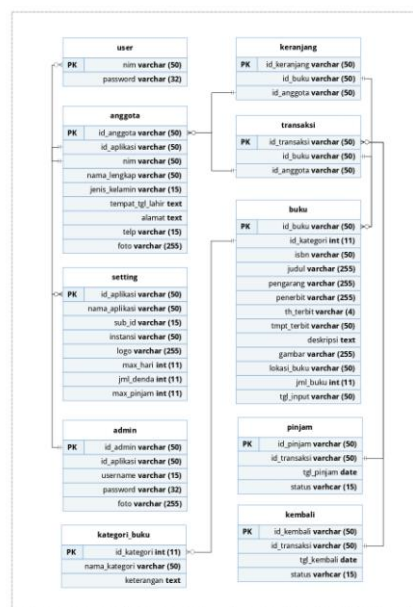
user

| PK | nim varchar (50) |
|---|---|
| | password varchar (32) |

anggota

| PK | id_anggota varchar (50) |
|---|---|
| | id_aplikasi varchar (50) |
| | nim varchar (50) |
| | nama_lengkap varchar (50) |
| | jenis_kelamin varchar (15) |
| | tempat_tgl_lahir text |
| | alamat text |
| | telp varchar (15) |
| | foto varchar (255) |

setting

| PK | id_aplikasi varchar (50) |
|---|---|
| | nama_aplikasi varchar (50) |
| | sub_id varchar (15) |
| | instansi varchar (50) |
| | logo varchar (255) |
| | max_hari int (11) |
| | jml_denda int (11) |
| | max_pinjam int (11) |

admin

| PK | id_admin varchar (50) |
|---|---|
| | id_aplikasi varchar (50) |
| | username varchar (15) |
| | password varchar (32) |
| | foto varchar (255) |

kategori_buku

| PK | id_kategori int (11) |
|---|---|
| | nama_kategori varchar (50) |
| | keterangan text |

keranjang

| PK | id_keranjang varchar (50) |
|---|---|
| | id_buku varchar (50) |
| | id_anggota varchar (50) |

transaksi

| PK | id_transaksi varchar (50) |
|---|---|
| | id_buku varchar (50) |
| | id_anggota varchar (50) |

buku

| PK | id_buku varchar (50) |
|---|---|
| | id_kategori int (11) |
| | isbn varchar (50) |
| | judul varchar (255) |
| | pengarang varchar (255) |
| | penerbit varchar (255) |
| | th_terbit varchar (4) |
| | tmpt_terbit varchar (50) |
| | deskripsi text |
| | gambar varchar (255) |
| | lokasi_buku varchar (50) |
| | jml_buku int (11) |
| | tgl_input varchar (50) |

pinjam

| PK | id_pinjam varchar (50) |
|---|---|
| | id_transaksi varchar (50) |
| | tgl_pinjam date |
| | status varhcar (15) |

kembali

| PK | id_kembali varchar (50) |
|---|---|
| | id_transaksi varchar (50) |
| | tgl_kembali date |
| | status varhcar (15) |